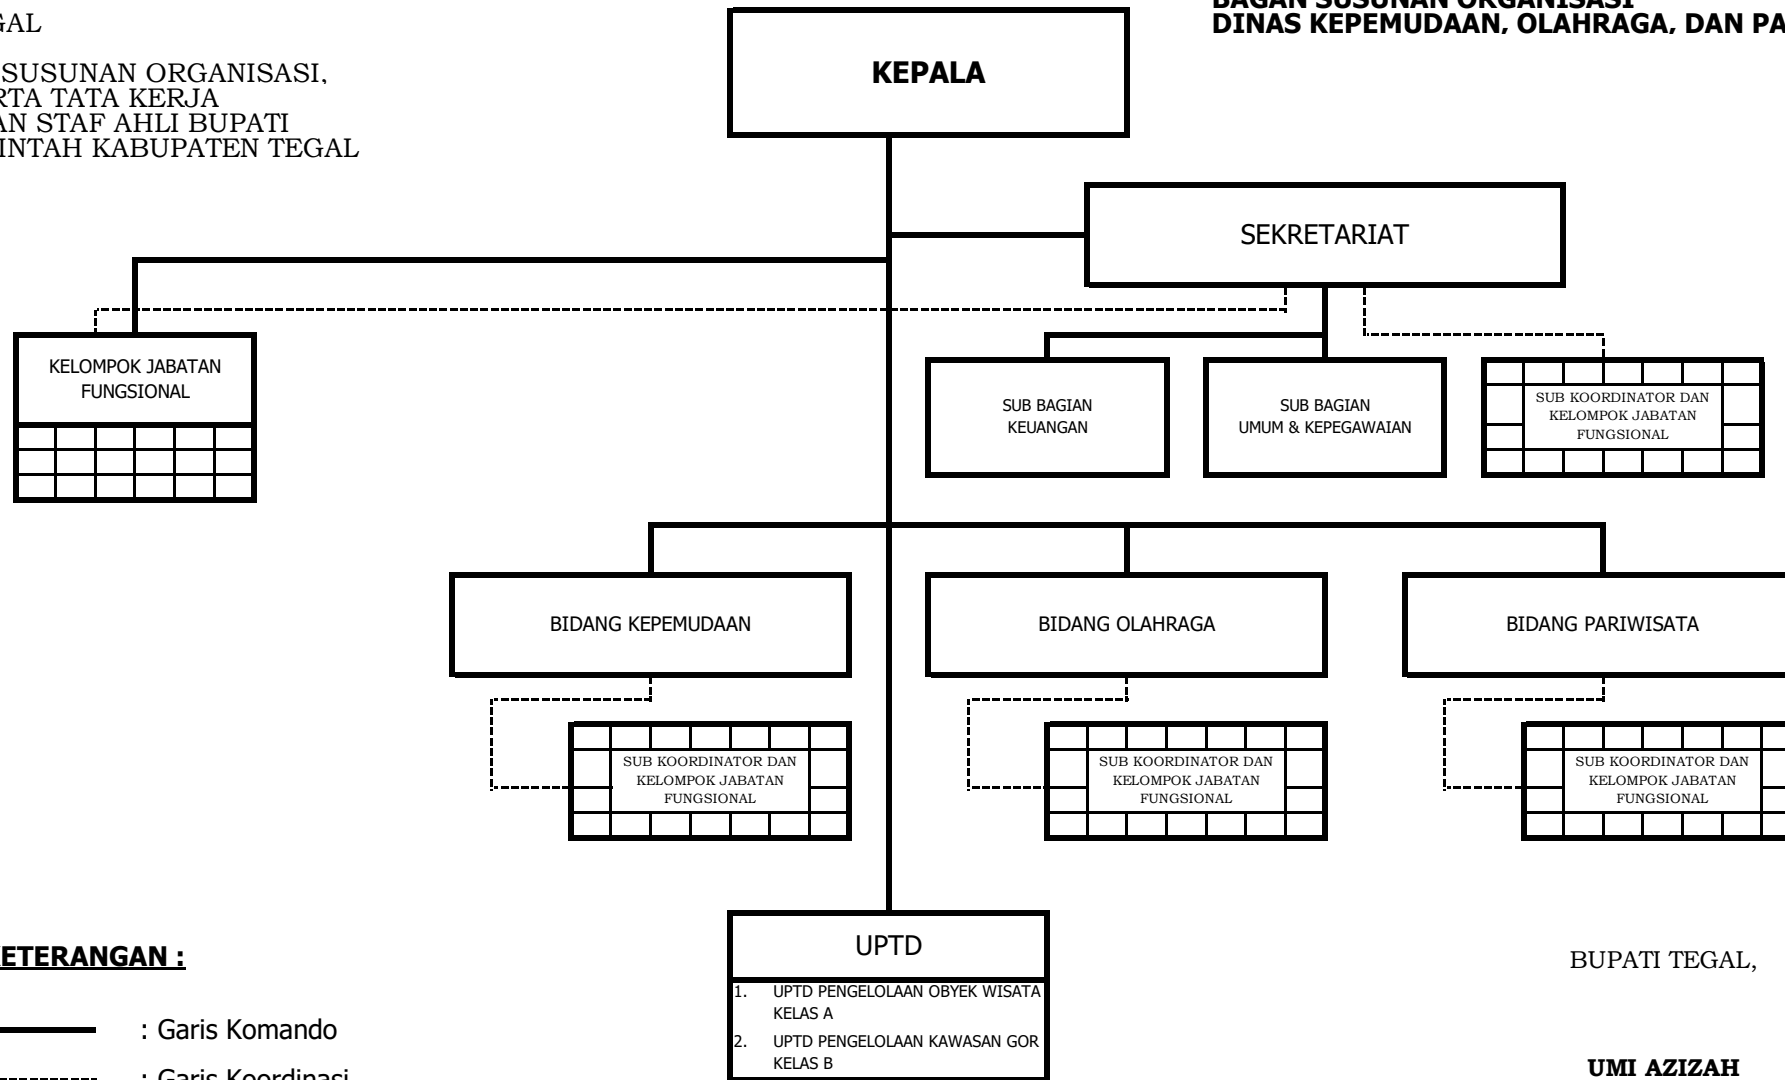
GAL

SUSUNAN ORGANISASI,
RTA TATA KERJA
AN STAF AHLI BUPATI
INTAH KABUPATEN TEGAL

BAGAN SUSUNAN ORGANISASI
DINAS KEPEMUDAAN, OLAHRAGA, DAN PA

KEPALA

SEKRETARIAT

KELOMPOK JABATAN FUNGSIONAL

SUB BAGIAN KEUANGAN

SUB BAGIAN UMUM & KEPEGAWAIAN

SUB KOORDINATOR DAN KELOMPOK JABATAN FUNGSIONAL

BIDANG KEPEMUDAAN

BIDANG OLAHRAGA

BIDANG PARIWISATA

SUB KOORDINATOR DAN KELOMPOK JABATAN FUNGSIONAL

SUB KOORDINATOR DAN KELOMPOK JABATAN FUNGSIONAL

SUB KOORDINATOR DAN KELOMPOK JABATAN FUNGSIONAL

UPTD
1. UPTD PENGELOLAAN OBYEK WISATA KELAS A
2. UPTD PENGELOLAAN KAWASAN GOR KELAS B

ETERANGAN :

: Garis Komando

: Garis Koordinasi

BUPATI TEGAL,

UMI AZIZAH